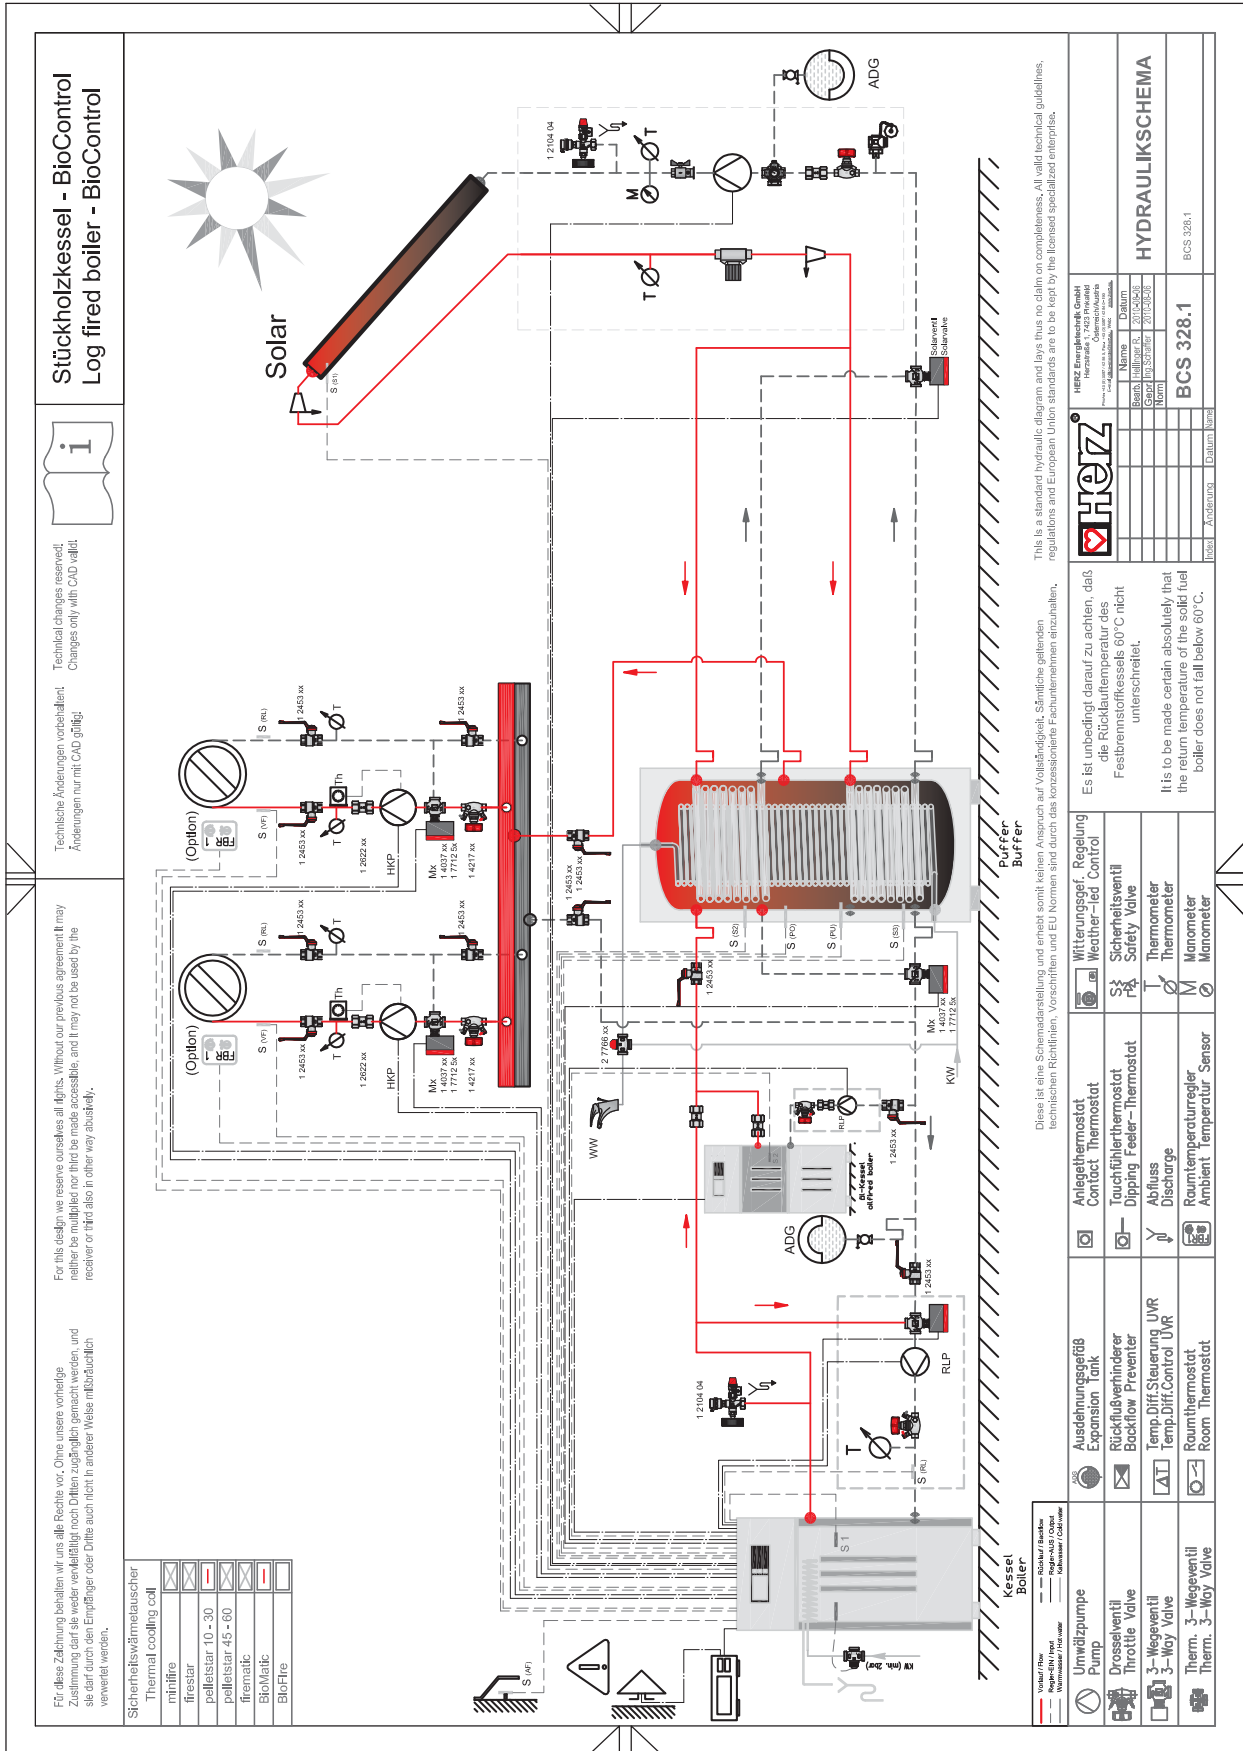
Stückholzkessel - BioControl
Log fired boiler - BioControl

Solar

S (S1)

1 2104 04

T

M

ADG

Solarventil
Solarvalve

Technische Änderungen vorbehalten!
Änderungen nur mit CAD gültig!

Technical changes reserved!
Changes only with CAD valid!

Für diese Zeichnung behalten wir uns alle Rechte vor. Ohne unsere vorherige Zustimmung darf sie weder vervielfältigt noch Dritten zugänglich gemacht werden, und sie darf durch den Empfänger oder Dritte auch nicht in anderer Weise mißbräuchlich verwertet werden.

For this design we reserve ourselves all rights. Without our previous agreement it may neither be multiplied nor third be made accessible, and it may not be used by the receiver or third also in other way abusively.

Sicherheitswärmetauscher
Thermal cooling coil

| | |
|---|---|
| minifire | |
| firestar | |
| pelletstar 10 - 30 | |
| pelletstar 45 - 60 | |
| firematic | |
| BioMatic | |
| BioFire | |

(Option)
FBR - 1

S (VF)
1 2453 xx
T
Th
1 2622 xx
HKP
Mx
1 4037 xx
1 7712 5x
1 4217 xx
S (RL)
1 2453 xx

(Option)
FBR - 1

S (VF)
1 2453 xx
T
Th
1 2622 xx
HKP
Mx
1 4037 xx
1 7712 5x
1 4217 xx
S (RL)
1 2453 xx

1 2453 xx
1 2453 xx

S (S2)
S (PO)
S (PU)
S (S3)

Puffer
Buffer

1 2453 xx
Mx
1 4037 xx
1 7712 5x

KW

2 7766 xx

WW

RLP

1 2453 xx

Öl-Kessel
oilfired boiler

ADG

1 2453 xx

RLP

1 2104 04

T
S (RL)

S 1

Kessel
Boiler

S (AF)

KW (min. 2bar)

Vorlauf / Flow
Rücklauf / Backflow
Regel-BUS / Input
Regler-BUS / Output
Warmwasser / Hot-water
Kaltwasser / Cold-water

Umwälzpumpe
Pump

Drosselventil
Throttle Valve

3-Wegeventil
3-Way Valve

Therm. 3-Wegeventil
Therm. 3-Way Valve

Ausdehnungsgefäß
Expansion Tank

Rückflußverhinderer
Backflow Preventer

Temp.Diff.Steuerung UVR
Temp.Diff.Control UVR

Raumthermostat
Room Thermostat

Anlegethermostat
Contact Thermostat

Tauchfühlerthermostat
Dipping Feeler-Thermostat

Abfluss
Discharge

Raumtemperaturregler
Ambient Temperatur Sensor

Witterungsgef. Regelung
Weather-led Control

Sicherheitsventil
Safety Valve

Thermometer
Thermometer

Manometer
Manometer

Diese ist eine Schemadarstellung und erhebt somit keinen Anspruch auf Vollständigkeit. Sämtliche geltenden technischen Richtlinien, Vorschriften und EU Normen sind durch das konzessionierte Fachunternehmen einzuhalten.

This is a standard hydraulic diagram and lays thus no claim on completeness. All valid technical guidelines, regulations and European Union standards are to be kept by the licensed specialized enterprise.

Es ist unbedingt darauf zu achten, daß die Rücklauftemperatur des Festbrennstoffkessels 60°C nicht unterschreitet.

It is to be made certain absolutely that the return temperature of the solid fuel boiler does not fall below 60°C.

HERZ

HERZ Energietechnik GmbH
Herzstraße 1, 7423 Pinkafeld
Österreich/Austria

| | Name | Datum |
|---|---|---|
| Bearb. | Hallinger R. | 2010-08-06 |
| Gepr. | Ing.Schaffer | 2010-08-06 |
| Norm | | |

Index | Änderung | Datum | Name

BCS 328.1

HYDRAULIKSCHEMA

BCS 328.1